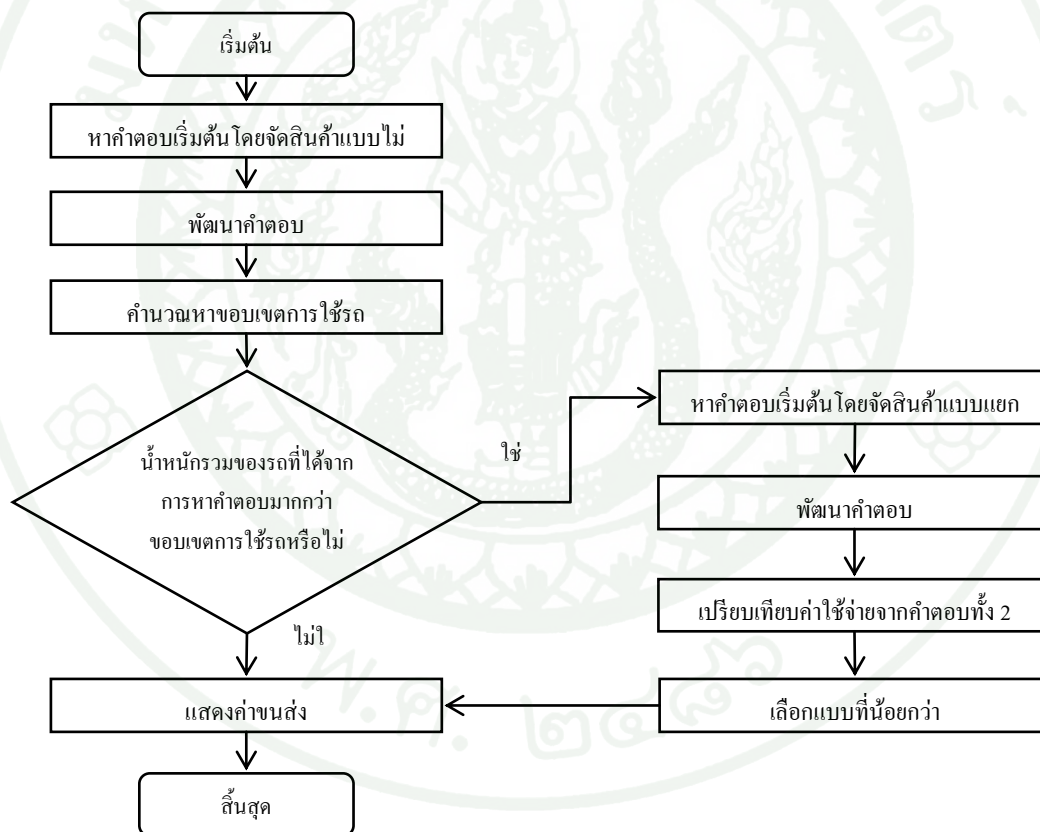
เริ่มต้น

หาคำตอบเริ่มต้น โดยจัดสินค้าแบบไม่

พัฒนาคำตอบ

คำนวณหาขอบเขตการใช้รถ

น้ำหนักรวมของรถที่ได้จากการหาคำตอบมากกว่าขอบเขตการใช้รถหรือไม่

ใช่

หาคำตอบเริ่มต้น โดยจัดสินค้าแบบแยก

พัฒนาคำตอบ

เปรียบเทียบค่าใช้จ่ายจากคำตอบทั้ง 2

ไม่ใ

เลือกแบบที่น้อยกว่า

แสดงค่าขนส่ง

สิ้นสุด

๒๕๔๘